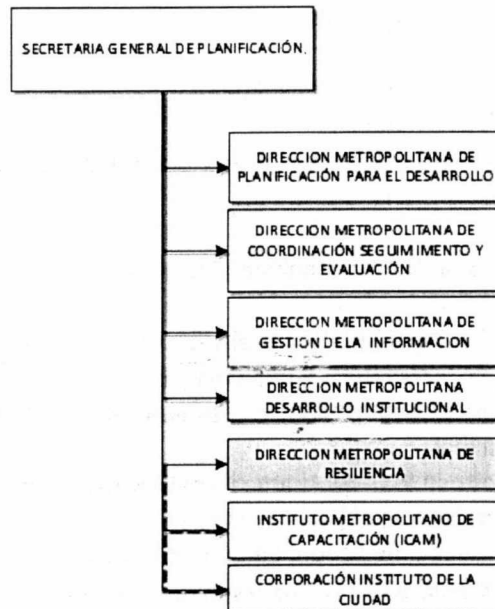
SECRETARIA GENERAL DE PLANIFICACIÓN.

DIRECCION METROPOLITANA DE PLANIFICACIÓN PARA EL DESARROLLO

DIRECCION METROPOLITANA DE COORDINACIÓN SEGUIMIENTO Y EVALUACIÓN

DIRECCION METROPOLITANA DE GESTION DE LA INFORMACION

DIRECCION METROPOLITANA DESARROLLO INSTITUCIONAL

DIRECCION METROPOLITANA DE RESILIENCIA

INSTITUTO METROPOLITANO DE CAPACITACIÓN (ICAM)

CORPORACIÓN INSTITUTO DE LA CIUDAD